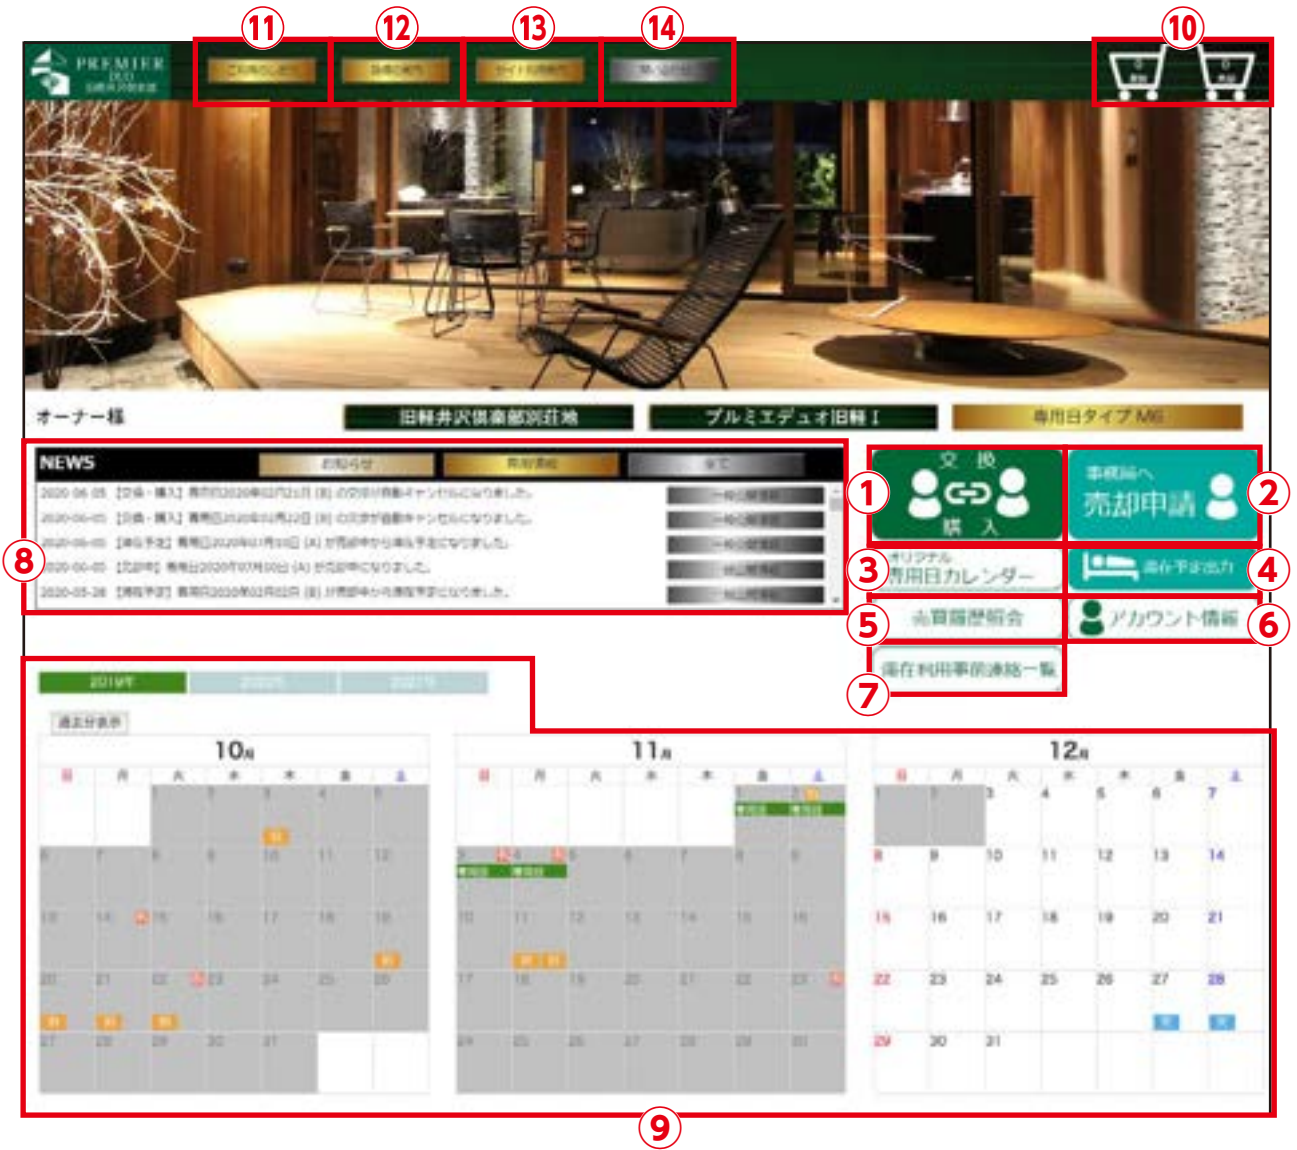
⑪ ⑫ ⑬ ⑭ ⑩

PREMIER DUO

オーナー様

旧軽井沢倶楽部別荘地

プルミエデュオ旧軽Ⅰ

専用日タイプ M6

NEWS

お知らせ

全て

2020-06-05 【交換・購入】 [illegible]

2020-06-05 【交換・購入】 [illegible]

2020-06-05 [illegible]

2020-06-05 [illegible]

2020-05-28 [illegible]

① 交換 購入

② 事務局へ 売却申請

③ オリジナル 専用日カレンダー

④ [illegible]

⑤ 売買履歴照会

⑥ アカウント情報

⑦ 滞在利用事前連絡一覧

⑧

2019年 2020年 2021年

10月

11月

12月

| 日 | 月 | 火 | 水 | 木 | 金 | 土 |
|---|---|---|---|---|---|---|
| | | 1 | 2 | 3 | 4 | 5 |
| 6 | 7 | 8 | 9 | 10 | 11 | 12 |
| 13 | 14 | 15 | 16 | 17 | 18 | 19 |
| 20 | 21 | 22 | 23 | 24 | 25 | 26 |
| 27 | 28 | 29 | 30 | 31 | | |

| 日 | 月 | 火 | 水 | 木 | 金 | 土 |
|---|---|---|---|---|---|---|
| | | | | | 1 | 2 |
| 3 | 4 | 5 | 6 | 7 | 8 | 9 |
| 10 | 11 | 12 | 13 | 14 | 15 | 16 |
| 17 | 18 | 19 | 20 | 21 | 22 | 23 |
| 24 | 25 | 26 | 27 | 28 | 29 | 30 |

| 日 | 月 | 火 | 水 | 木 | 金 | 土 |
|---|---|---|---|---|---|---|
| 1 | 2 | 3 | 4 | 5 | 6 | 7 |
| 8 | 9 | 10 | 11 | 12 | 13 | 14 |
| 15 | 16 | 17 | 18 | 19 | 20 | 21 |
| 22 | 23 | 24 | 25 | 26 | 27 | 28 |
| 29 | 30 | 31 | | | | |

⑨